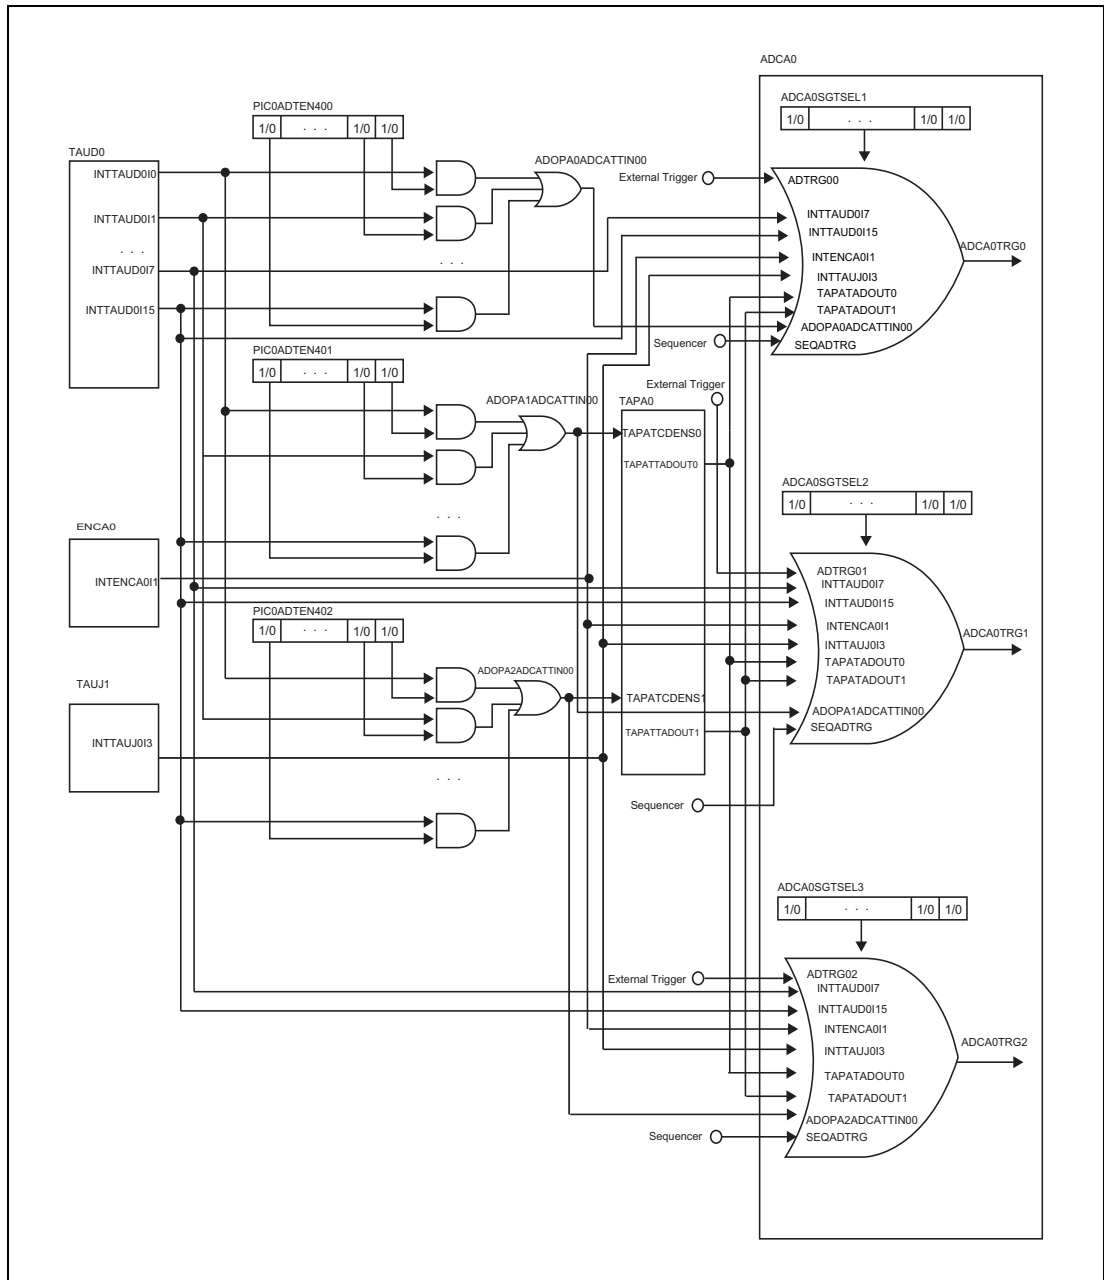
ADCA0

PIC0ADTEN400

1/0 · · · 1/0 1/0

ADCA0SGTSEL1

1/0 · · · 1/0 1/0

TAUD0

INTTAUD0I0

ADOPA0ADCATTIN00

External Trigger

ADTRG00

INTTAUD0I1

INTTAUD0I7

INTTAUD0I15

· · ·

INTENCA0I1

ADCA0TRG0

INTTAUD0I7

· · ·

INTTAUJ0I3

TAPATADOUT0

INTTAUD0I15

TAPATADOUT1

ADOPA0ADCATTIN00

Sequencer

SEQADTRG

PIC0ADTEN401

1/0 · · · 1/0 1/0

External Trigger

ADOPA1ADCATTIN00

TAPA0

TAPATCDENS0

TAPATTADOUT0

ADCA0SGTSEL2

1/0 · · · 1/0 1/0

ENCA0

· · ·

ADTRG01

INTENCA0I1

INTTAUD0I7

INTTAUD0I15

PIC0ADTEN402

1/0 · · · 1/0 1/0

INTENCA0I1

INTTAUJ0I3

ADCA0TRG1

TAUJ1

ADOPA2ADCATTIN00

TAPATADOUT0

TAPATCDENS1

TAPATADOUT1

ADOPA1ADCATTIN00

INTTAUJ0I3

TAPATTADOUT1

SEQADTRG

· · ·

Sequencer

ADCA0SGTSEL3

1/0 · · · 1/0 1/0

External Trigger

ADTRG02

INTTAUD0I7

INTTAUD0I15

INTENCA0I1

ADCA0TRG2

INTTAUJ0I3

TAPATADOUT0

TAPATADOUT1

ADOPA2ADCATTIN00

Sequencer

SEQADTRG